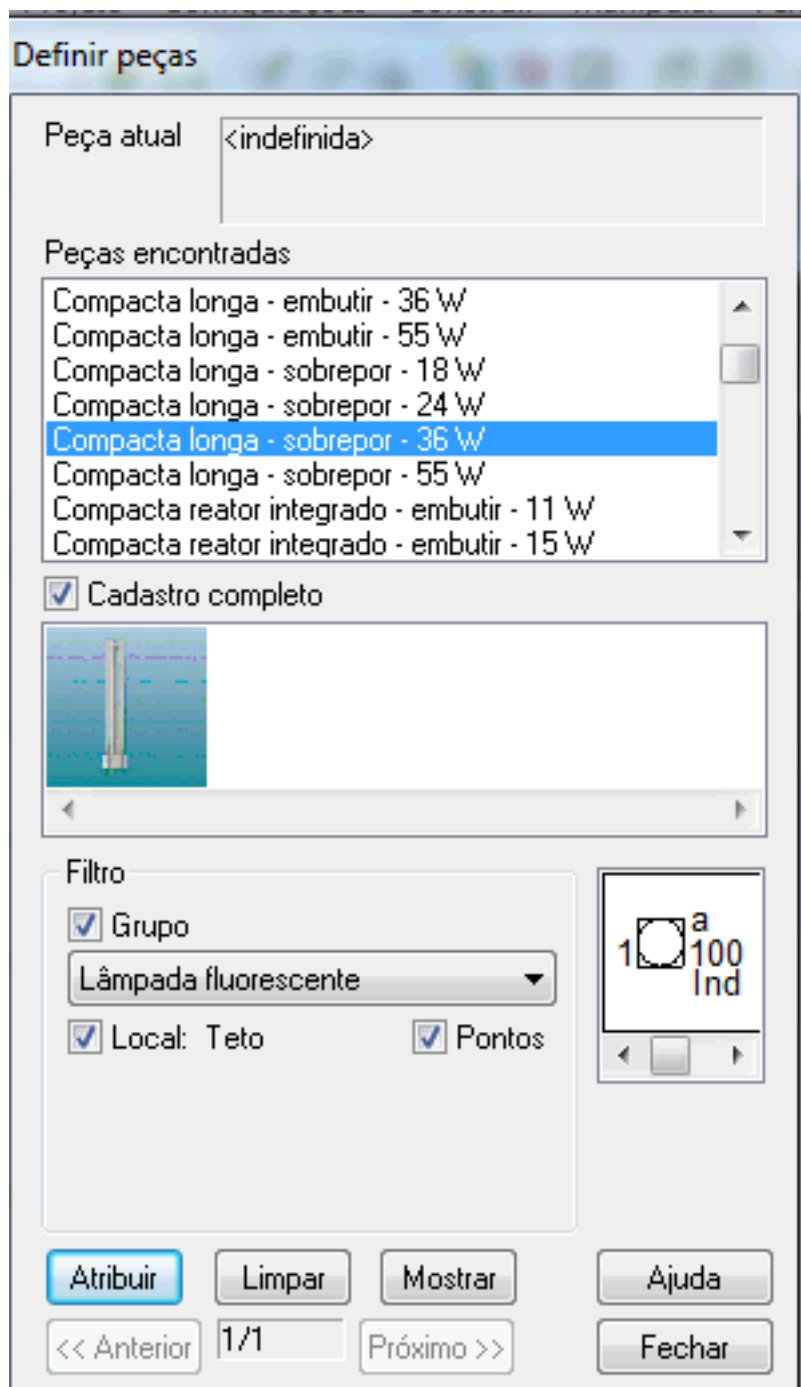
Definir peças

Peça atual
<indefinida>

Peças encontradas
Compacta longa - embutir - 36 W
Compacta longa - embutir - 55 W
Compacta longa - sobrepor - 18 W
Compacta longa - sobrepor - 24 W
Compacta longa - sobrepor - 36 W
Compacta longa - sobrepor - 55 W
Compacta reator integrado - embutir - 11 W
Compacta reator integrado - embutir - 15 W

Cadastro completo

Filtro
Grupo
Lâmpada fluorescente
Local: Teto
Pontos

1 a 100 Ind

Atribuir
Limpar
Mostrar
Ajuda
<< Anterior
1/1
Próximo >>
Fechar